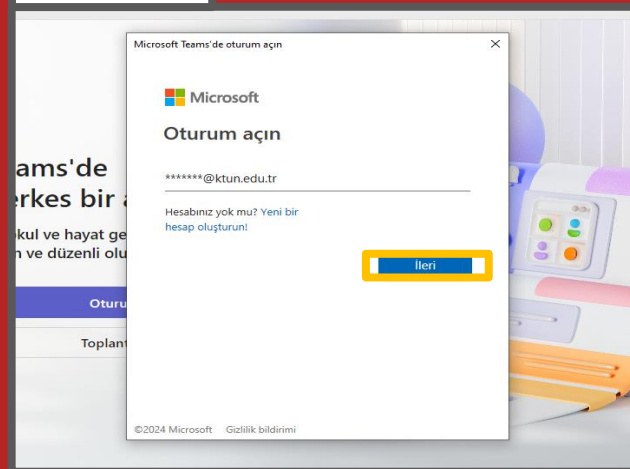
Microsoft Teams'de oturum açın

×

Microsoft

Oturum açın

*******@ktun.edu.tr

Hesabınız yok mu? Yeni bir hesap oluşturun!

İleri

©2024 Microsoft Gizlilik bildirimi

ams'de
erkes bir a

kul ve hayat ge
n ve düzenli olu

Oturu

Toplant